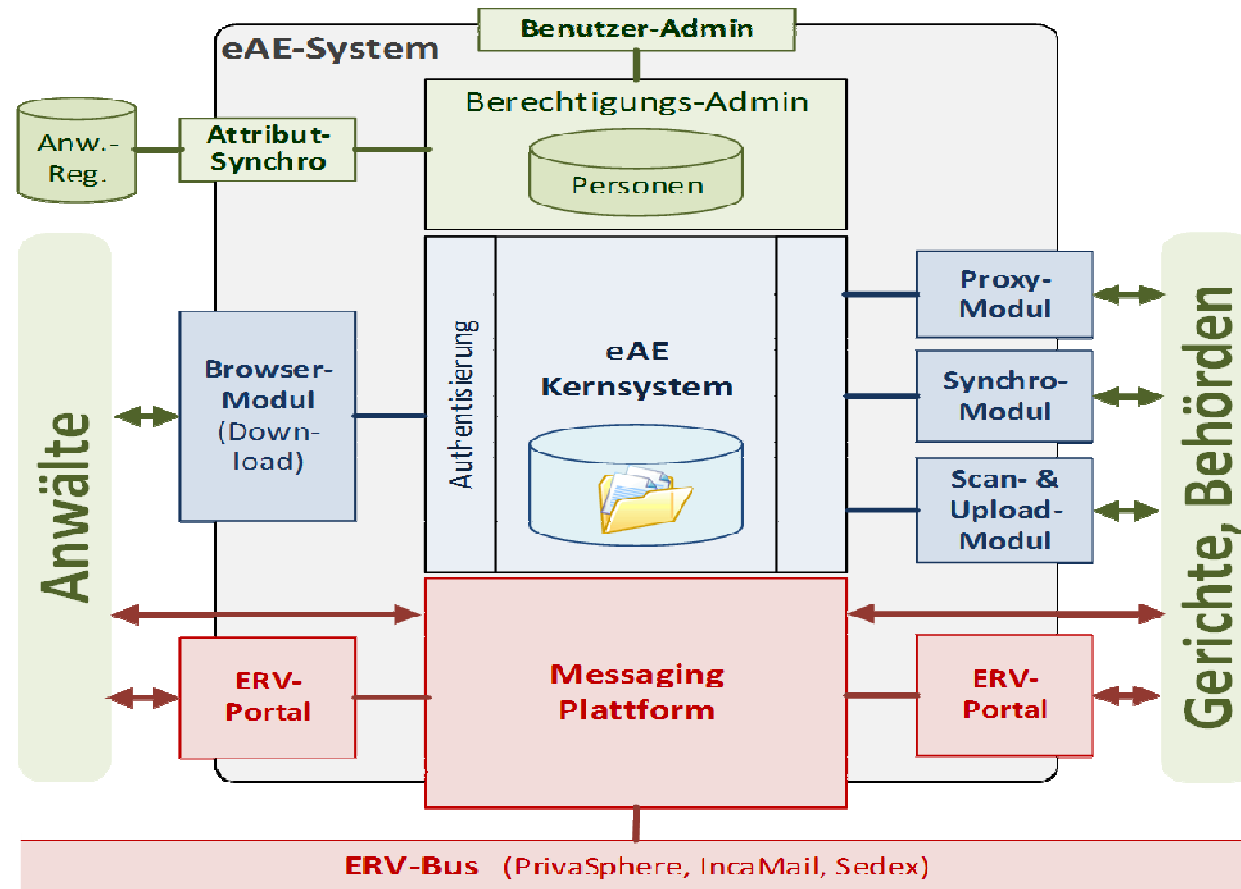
Benutzer-Admin

eAE-System

Anw.-Reg.

Attribut-Synchro

Berechtigungs-Admin

Personen

Anwälte

Browser-Modul (Download)

Authentisierung

eAE Kernsystem

Proxy-Modul

Synchro-Modul

Scan- & Upload-Modul

Gerichte, Behörden

ERV-Portal

Messaging Plattform

ERV-Portal

ERV-Bus (PrivaSphere, IncaMail, Sedex)